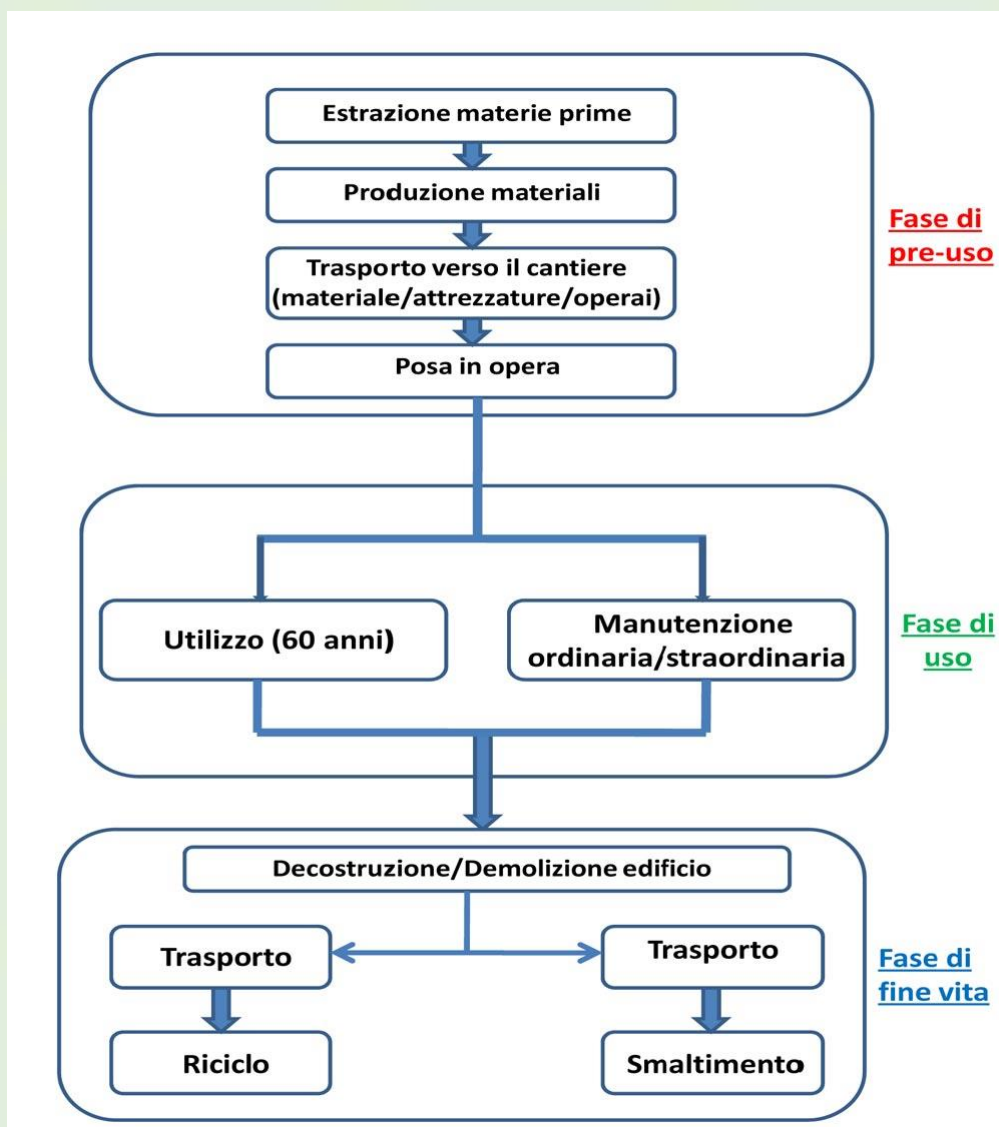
Estrazione materie prime

Produzione materiali

Trasporto verso il cantiere (materiale/attrezzature/operai)

Posa in opera

Fase di pre-uso

Utilizzo (60 anni)

Manutenzione ordinaria/straordinaria

Fase di uso

Decostruzione/Demolizione edificio

Trasporto

Trasporto

Riciclo

Smaltimento

Fase di fine vita